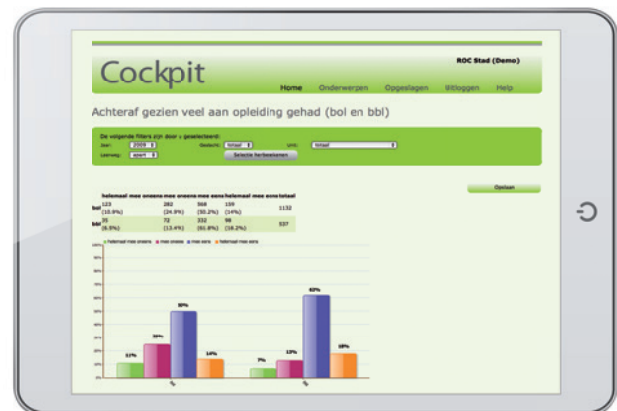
Cockpit

ROC Stad (Demo)

Home Onderwerpen Opgeslagen Uitloggen Help

Achteraf gezien veel aan opleiding gehad (bol en bbl)

De volgende filters zijn door u geselecteerd:

Jaar: 2009 Geslacht: totaal Unit: totaal

Leerweg: apart Selectie herbewerken

Opslaan

| | helemaal mee oneens | mee oneens | mee eens | helemaal mee eens | totaal |
|---|---|---|---|---|---|
| bol | 123 (10.9%) | 282 (24.9%) | 568 (50.2%) | 159 (14%) | 1132 |
| bbl | 35 (6.5%) | 72 (13.4%) | 332 (61.8%) | 98 (18.2%) | 537 |

helemaal mee oneens, mee oneens, mee eens, helemaal mee eens

11% 24% 50% 14% 7% 13% 62% 18%

bol bbl